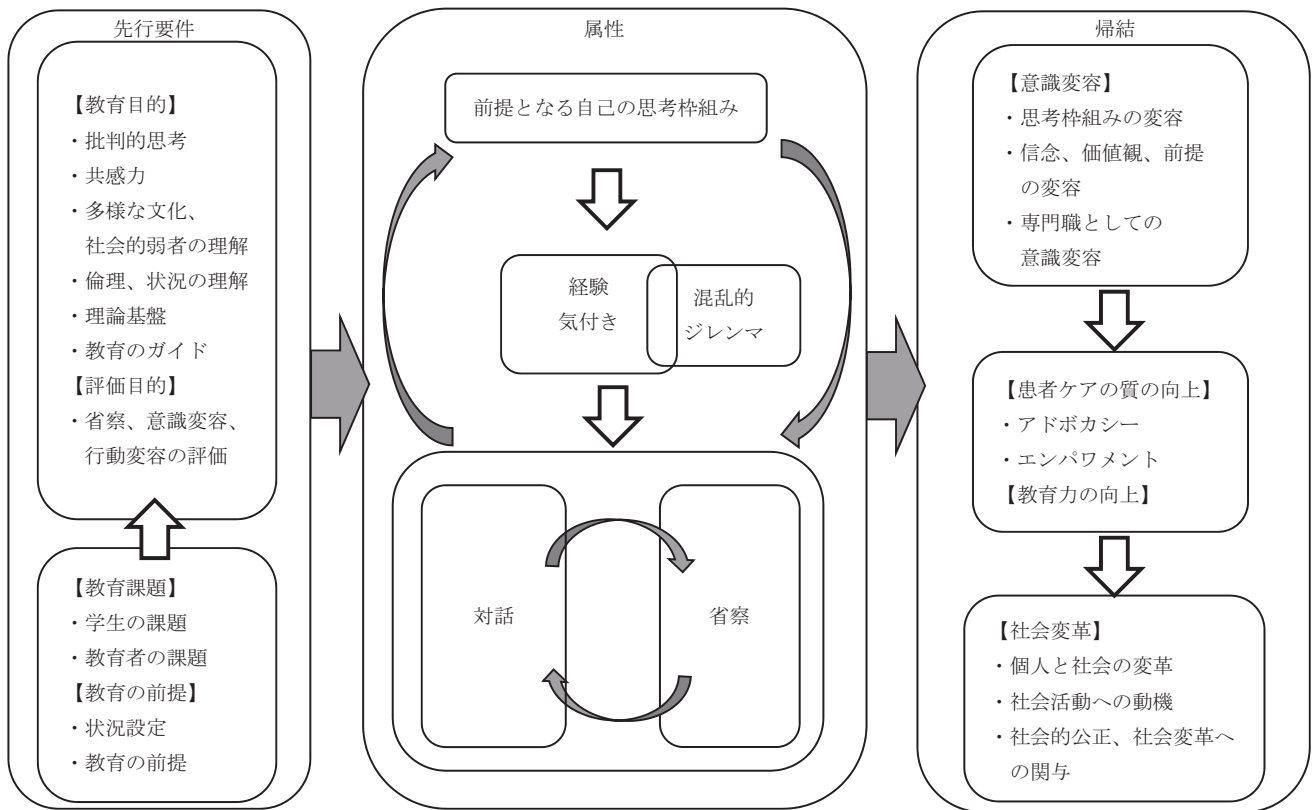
先行要件

【教育目的】
・批判的思考
・共感力
・多様な文化、社会的弱者の理解
・倫理、状況の理解
・理論基盤
・教育のガイド
【評価目的】
・省察、意識変容、行動変容の評価

【教育課題】
・学生の課題
・教育者の課題
【教育の前提】
・状況設定
・教育の前提

属性

前提となる自己の思考枠組み

経験
気付き

混乱的
ジレンマ

対話

省察

帰結

【意識変容】
・思考枠組みの変容
・信念、価値観、前提の変容
・専門職としての意識変容

【患者ケアの質の向上】
・アドボカシー
・エンパワメント
【教育力の向上】

【社会変革】
・個人と社会の変革
・社会活動への動機
・社会的公正、社会変革への関与